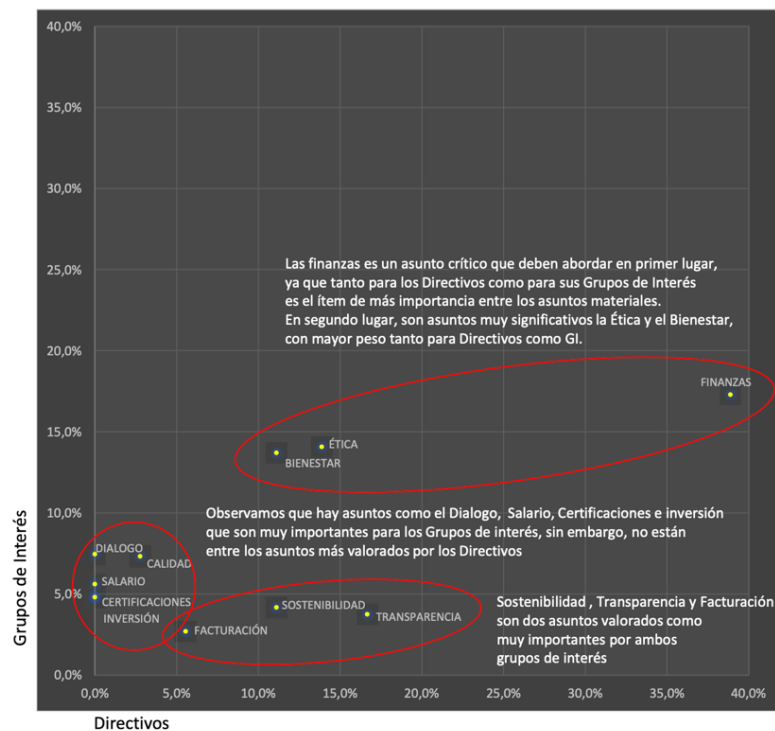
40,0%
35,0%
30,0%
25,0%
20,0%
15,0%
10,0%
5,0%
0,0%

Las finanzas es un asunto crítico que deben abordar en primer lugar, ya que tanto para los Directivos como para sus Grupos de Interés es el ítem de más importancia entre los asuntos materiales. En segundo lugar, son asuntos muy significativos la Ética y el Bienestar, con mayor peso tanto para Directivos como GI.

FINANZAS
ÉTICA
BIENESTAR

Observamos que hay asuntos como el Dialogo, Salario, Certificaciones e inversión que son muy importantes para los Grupos de interés, sin embargo, no están entre los asuntos más valorados por los Directivos

DIALOGO
CALIDAD
SALARIO
CERTIFICACIONES
INVERSIÓN
FACTURACIÓN
SOSTENIBILIDAD
TRANSPARENCIA

Sostenibilidad , Transparencia y Facturación son dos asuntos valorados como muy importantes por ambos grupos de interés

Grupos de Interés

0,0% 5,0% 10,0% 15,0% 20,0% 25,0% 30,0% 35,0% 40,0%

Directivos